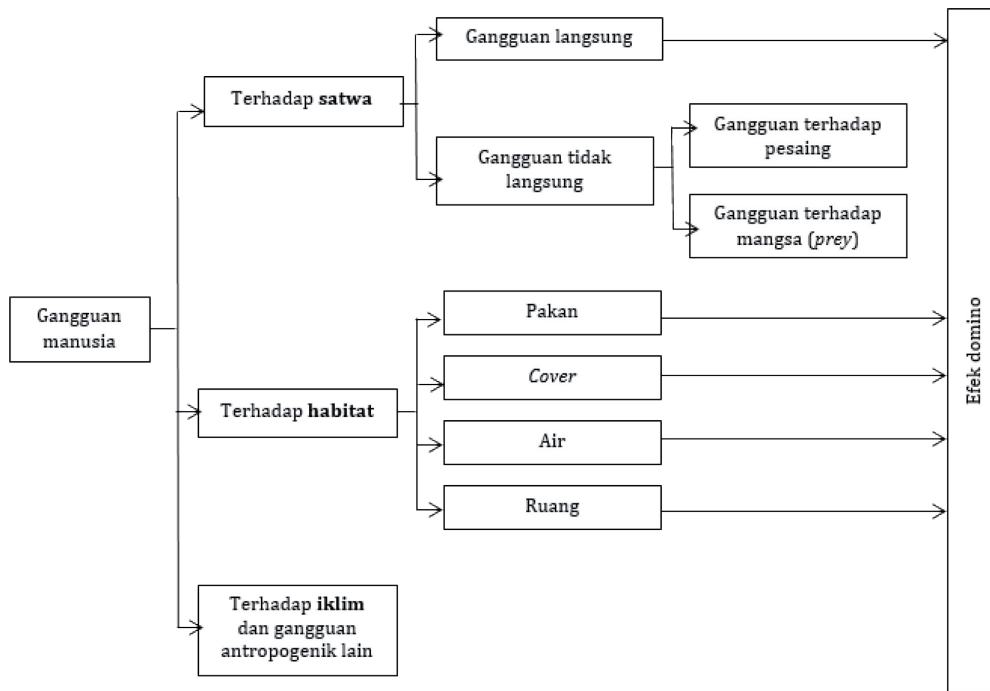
Gangguan manusia

Terhadap satwa

Gangguan langsung

Gangguan tidak langsung

Gangguan terhadap pesaing

Gangguan terhadap mangsa (prey)

Terhadap habitat

Pakan

Cover

Air

Ruang

Terhadap iklim dan gangguan antropogenik lain

Efek domino